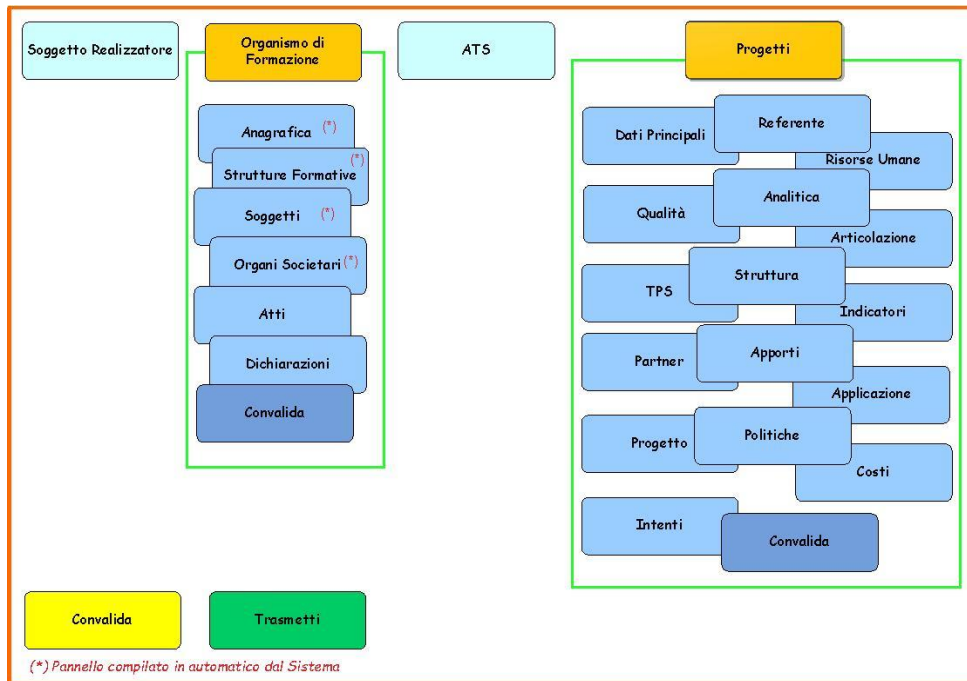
Soggetto Realizzatore

Organismo di Formazione

ATS

Progetti

Anagrafica (*)

Strutture Formative (*)

Soggetti (*)

Organi Societari (*)

Atti

Dichiarazioni

Convalida

Dati Principali

Referente

Risorse Umane

Qualità

Analitica

Articolazione

TPS

Struttura

Indicatori

Partner

Apporti

Applicazione

Progetto

Politiche

Costi

Intenti

Convalida

Convalida

Trasmetti

(*) Pannello compilato in automatico dal Sistema